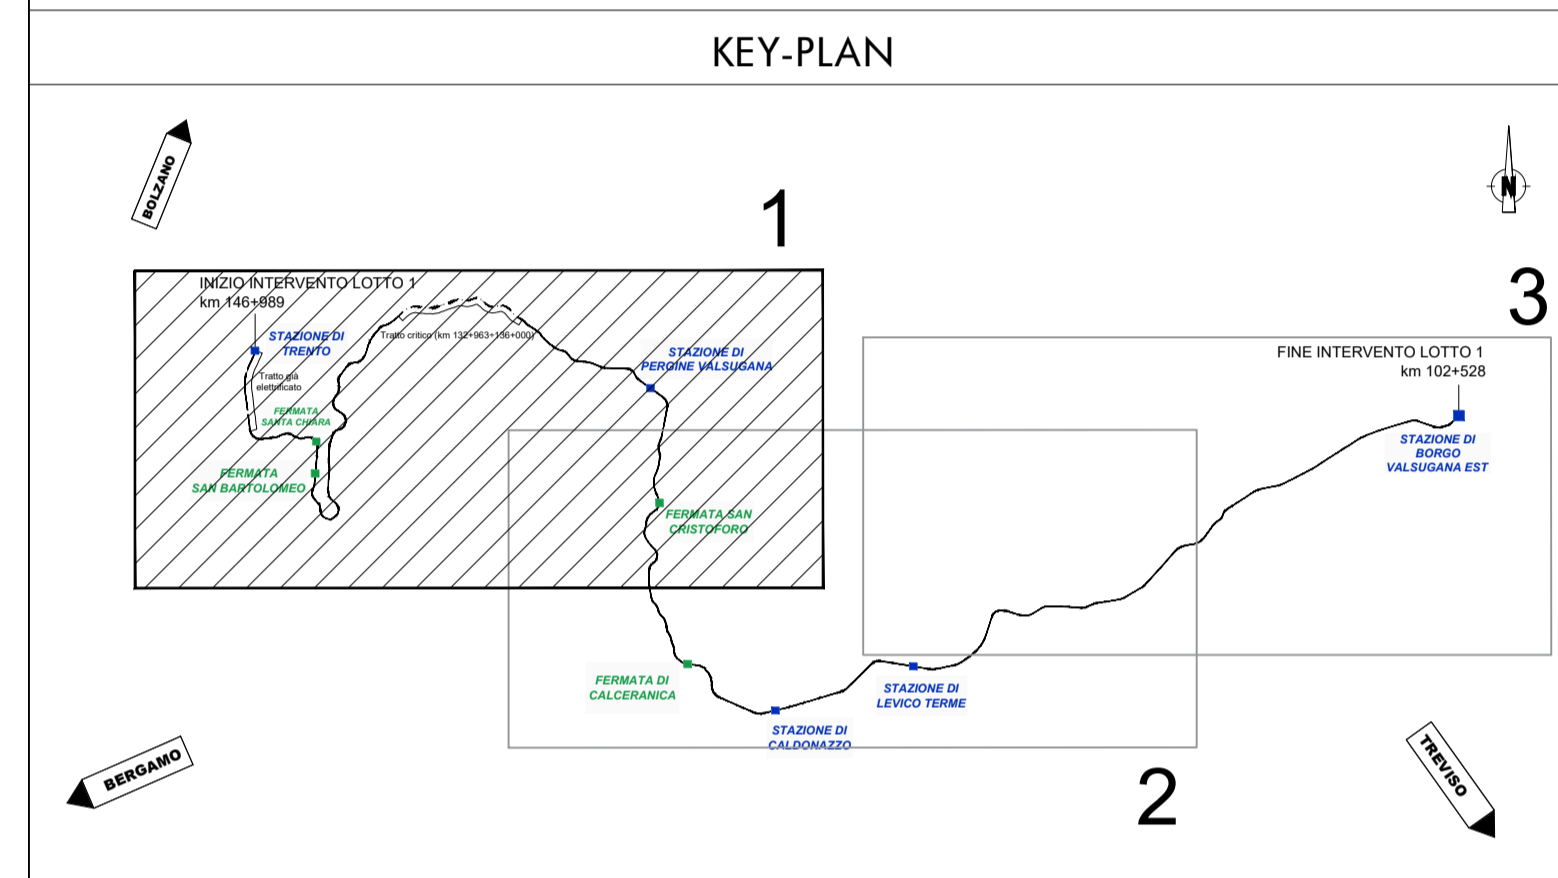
KEY-PLAN

BOLZANO

N

1

3

INIZIO INTERVENTO LOTTO 1
km 146+989

STAZIONE DI TRENTO

Tratto già elettrificato

Tratto critico (km 132+963÷136+000)

FERMATA SANTA CHIARA

FERMATA SAN BARTOLOMEO

STAZIONE DI PERGINE VALSUGANA

FINE INTERVENTO LOTTO 1
km 102+528

STAZIONE DI BORGO VALSUGANA EST

FERMATA SAN CRISTOFORO

FERMATA DI CALCERANICA

STAZIONE DI LEVICO TERME

STAZIONE DI CALDONAZZO

BERGAMO

TREVISO

2